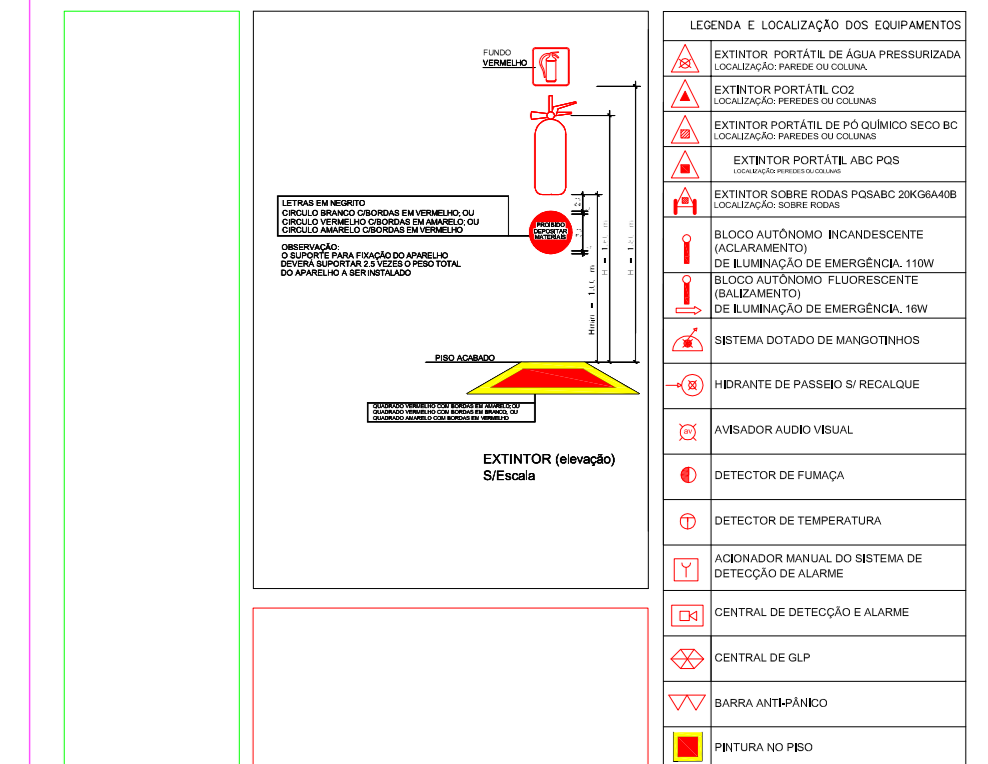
FUNDO
VERMELHO

LETRAS EM NEGRITO
CIRCULO BRANCO C/BORDAS EM VERMELHO; OU
CIRCULO VERMELHO C/BORDAS EM AMARELO; OU
CIRCULO AMARELO C/BORDAS EM VERMELHO

OBSERVAÇÃO:
O SUPORTE PARA FIXAÇÃO DO APARELHO
DEVERÁ SUPORTAR 2.5 VEZES O PESO TOTAL
DO APARELHO A SER INSTALADO

PROIBIDO
DEPOSITAR
MATERIAIS

Hmin = 1.10 m

PISO ACABADO

QUADRADO VERMELHO COM BORDAS EM AMARELO; OU
QUADRADO VERMELHO COM BORDAS EM BRANCO; OU
QUADRADO AMARELO COM BORDAS EM VERMELHO

EXTINTOR (elevação)
S/Escala

LEGENDA E LOCALIZAÇÃO DOS EQUIPAMENTOS

EXTINTOR PORTÁTIL DE ÁGUA PRESSURIZADA
LOCALIZAÇÃO: PAREDE OU COLUNA.

EXTINTOR PORTÁTIL CO2
LOCALIZAÇÃO: PEREDES OU COLUNAS

EXTINTOR PORTÁTIL DE PÓ QUÍMICO SECO BC
LOCALIZAÇÃO: PAREDES OU COLUNAS

EXTINTOR PORTÁTIL ABC PQS
LOCALIZAÇÃO: PEREDES OU COLUNAS

EXTINTOR SOBRE RODAS PQSABC 20KG6A40B
LOCALIZAÇÃO: SOBRE RODAS

BLOCO AUTÔNOMO INCANDESCENTE (ACLARAMENTO)
DE ILUMINAÇÃO DE EMERGÊNCIA. 110W

BLOCO AUTÔNOMO FLUORESCENTE (BALIZAMENTO)
DE ILUMINAÇÃO DE EMERGÊNCIA. 16W

SISTEMA DOTADO DE MANGOTINHOS

HIDRANTE DE PASSEIO S/ RECALQUE

AVISADOR AUDIO VISUAL

DETECTOR DE FUMAÇA

DETECTOR DE TEMPERATURA

ACIONADOR MANUAL DO SISTEMA DE DETECÇÃO DE ALARME

CENTRAL DE DETECÇÃO E ALARME

CENTRAL DE GLP

BARRA ANTI-PÂNICO

PINTURA NO PISO